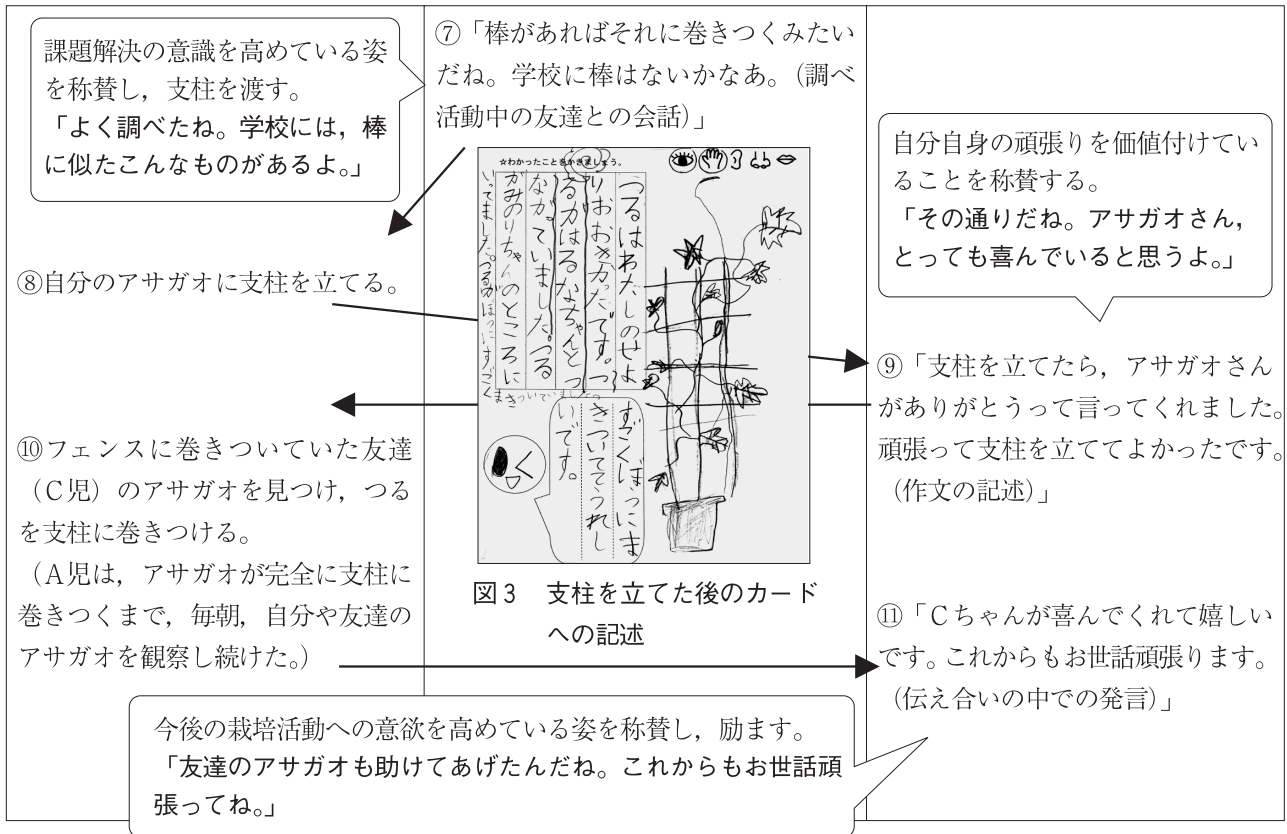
課題解決の意識を高めている姿を称賛し，支柱を渡す。
「よく調べたね。学校には，棒に似たこんなものがあるよ。」

⑦「棒があればそれに巻きつくみたいだね。学校に棒はないかなあ。（調べ活動中の友達との会話）」

⑧自分のアサガオに支柱を立てる。

⑩フェンスに巻きついていた友達（C児）のアサガオを見つけ，つるを支柱に巻きつける。
（A児は，アサガオが完全に支柱に巻きつくまで，毎朝，自分や友達のアサガオを観察し続けた。）

☆わかったことをかきましょう。

つるはわたしのせよりおおきかったです。つるがはるなちゃんとつながっていました。つるがみのりちゃんのところにいってました。つるがほっこりすごくまきついてました。

すごくぼっこにまきついててうれしいです。

図３　支柱を立てた後のカードへの記述

自分自身の頑張りを価値付けていることを称賛する。
「その通りだね。アサガオさん，とっても喜んでいると思うよ。」

⑨「支柱を立てたら，アサガオさんがありがとうって言ってくれました。頑張って支柱を立ててよかったです。（作文の記述）」

⑪「Cちゃんが喜んでくれて嬉しいです。これからもお世話頑張ります。（伝え合いの中での発言）」

今後の栽培活動への意欲を高めている姿を称賛し，励ます。
「友達のアサガオも助けてあげたんだね。これからもお世話頑張ってね。」